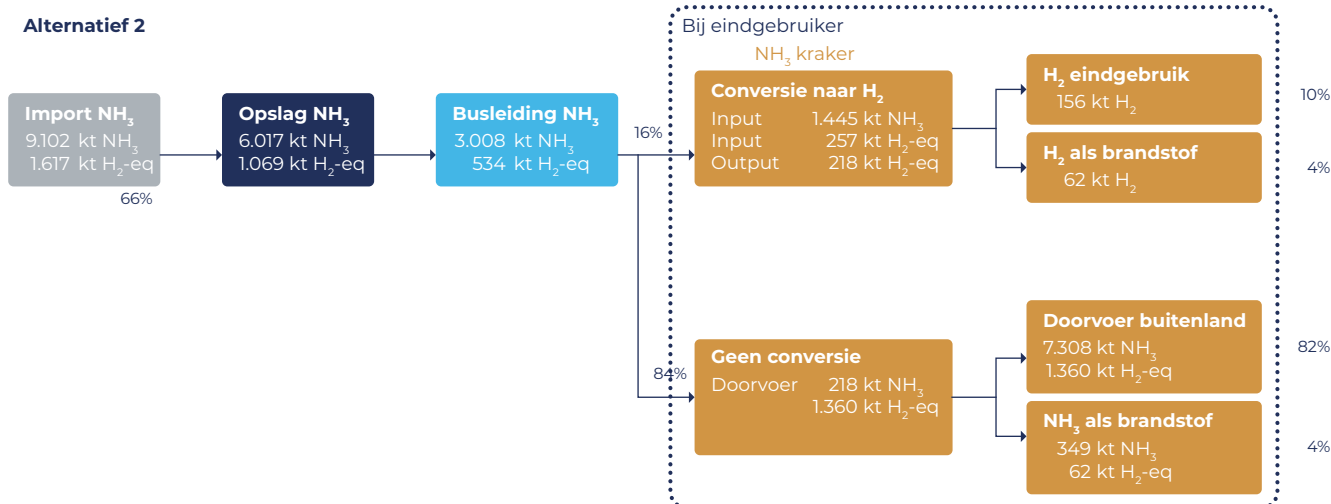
Alternatief 2

Bij eindgebruiker

$NH_3$ kraker

Import $NH_3$
9.102 kt $NH_3$
1.617 kt $H_2$-eq

66%

Opslag $NH_3$
6.017 kt $NH_3$
1.069 kt $H_2$-eq

Busleiding $NH_3$
3.008 kt $NH_3$
534 kt $H_2$-eq

16%

Conversie naar $H_2$
Input 1.445 kt $NH_3$
Input 257 kt $H_2$-eq
Output 218 kt $H_2$-eq

$H_2$ eindgebruik
156 kt $H_2$

10%

$H_2$ als brandstof
62 kt $H_2$

4%

84%

Geen conversie
Doorvoer 218 kt $NH_3$
1.360 kt $H_2$-eq

Doorvoer buitenland
7.308 kt $NH_3$
1.360 kt $H_2$-eq

82%

$NH_3$ als brandstof
349 kt $NH_3$
62 kt $H_2$-eq

4%